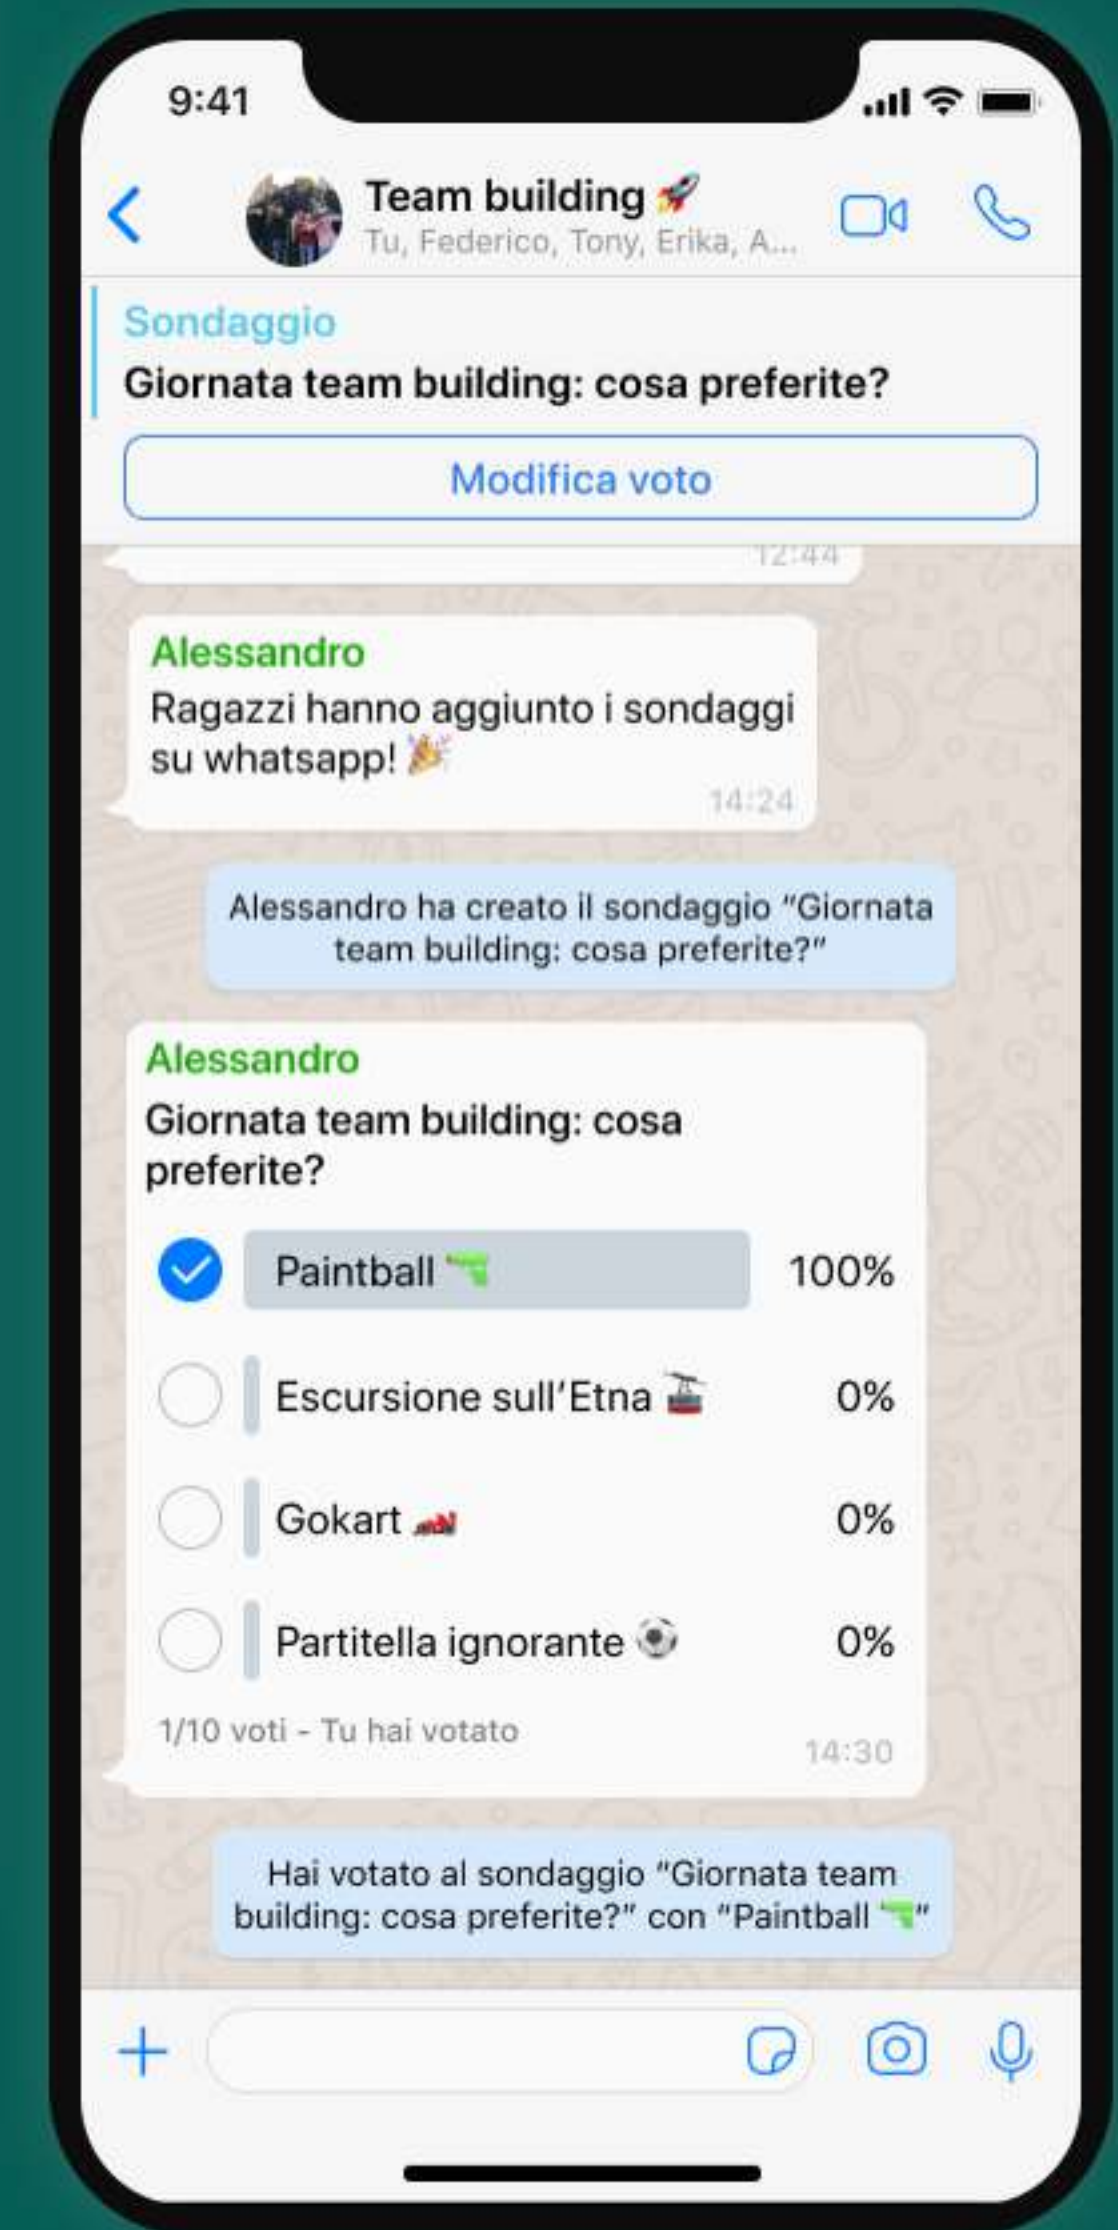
9:41

Team building 🚀
Tu, Federico, Tony, Erika, A...

Sondaggio
Giornata team building: cosa preferite?
Modifica voto

12:44

Alessandro
Ragazzi hanno aggiunto i sondaggi su whatsapp! 🎉
14:24

Alessandro ha creato il sondaggio "Giornata team building: cosa preferite?"

Alessandro
Giornata team building: cosa preferite?
Paintball 🔫 100%
Escursione sull'Etna 🚡 0%
Gokart 🏎️ 0%
Partitella ignorante ⚽ 0%
1/10 voti - Tu hai votato
14:30

Hai votato al sondaggio "Giornata team building: cosa preferite?" con "Paintball 🔫"